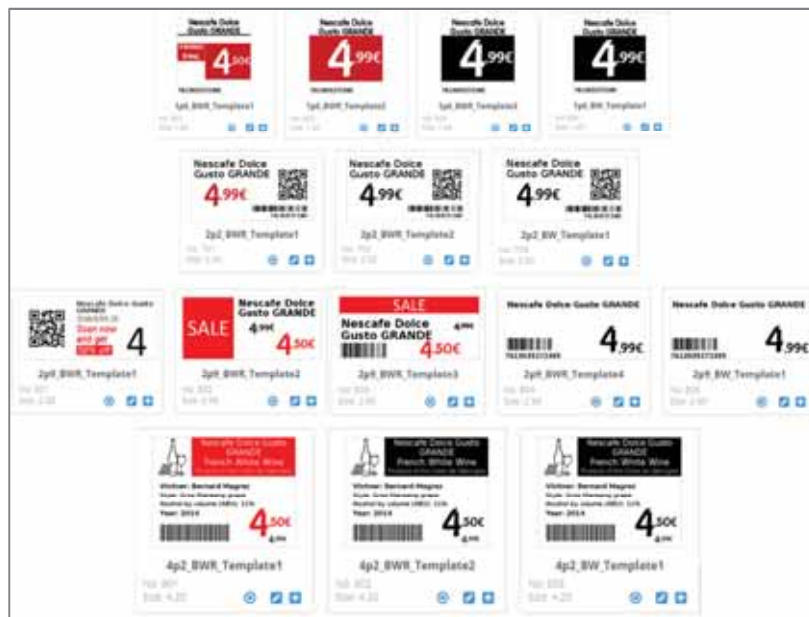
Nescafe Dolce Gusto GRANDE
4,50€
1p6_BWR_Template1

Nescafe Dolce Gusto GRANDE
4,99€
1p6_BWR_Template2

Nescafe Dolce Gusto GRANDE
4,99€
1p6_BWR_Template3

Nescafe Dolce Gusto GRANDE
4,99€
1p6_BW_Template1

Nescafe Dolce Gusto GRANDE
4,99€
2p2_BWR_Template1

Nescafe Dolce Gusto GRANDE
4,99€
2p2_BWR_Template2

Nescafe Dolce Gusto GRANDE
4,99€
2p2_BW_Template1

Nescafe Dolce Gusto GRANDE
Scan now and get 10% off
4
2p9_BWR_Template1

SALE
Nescafe Dolce Gusto GRANDE
4,99€
4,50€
2p9_BWR_Template2

SALE
Nescafe Dolce Gusto GRANDE
4,99€
4,50€
2p9_BWR_Template3

Nescafe Dolce Gusto GRANDE
4,99€
2p9_BWR_Template4

Nescafe Dolce Gusto GRANDE
4,99€
2p9_BW_Template1

Nescafe Dolce Gusto GRANDE
French White Wine
Vintner: Bernard Magrez
Year: 2014
4,50€
4p2_BWR_Template1

Nescafe Dolce Gusto GRANDE
French White Wine
Vintner: Bernard Magrez
Year: 2014
4,50€
4p2_BWR_Template2

Nescafe Dolce Gusto GRANDE
French White Wine
Vintner: Bernard Magrez
Year: 2014
4,50€
4p2_BW_Template1